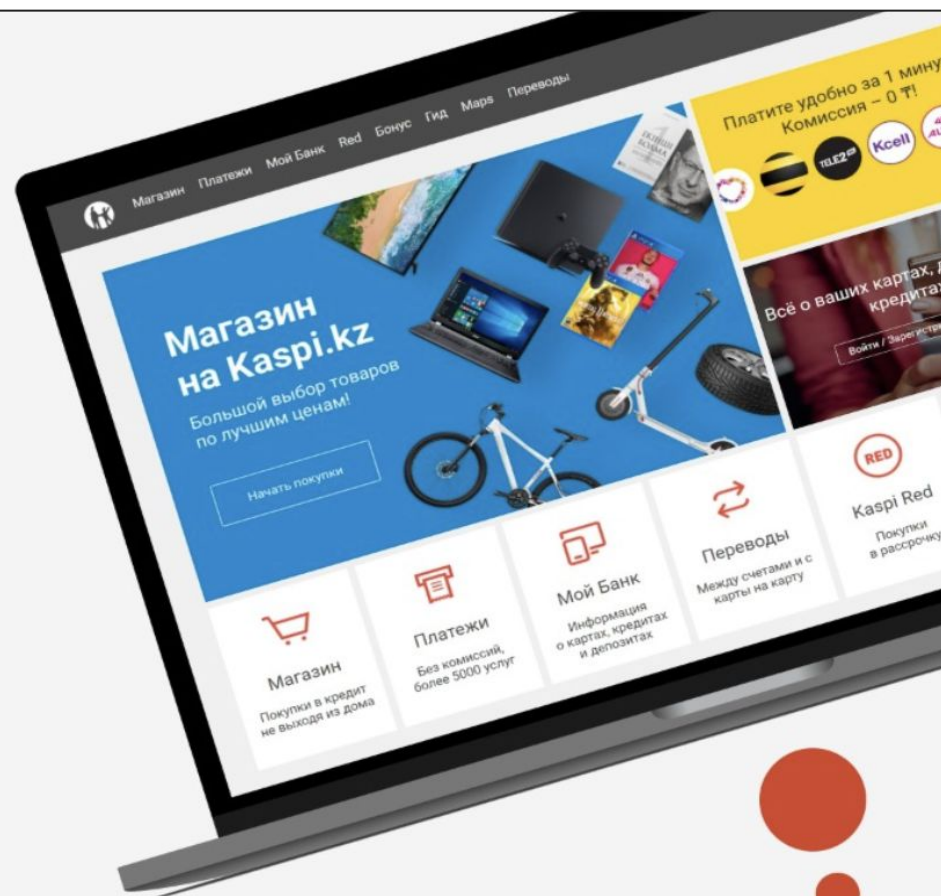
Магазин Платежи Мой Банк Red Бонус Гид Maps Переводы

Магазин на Kaspi.kz

Большой выбор товаров по лучшим ценам!

Начать покупки

Платите удобно за 1 мину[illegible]
Комиссия – 0 ₸!

TELE2 Kcell

Всё о ваших картах, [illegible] кредитах

Войти / Зарегистр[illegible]

Магазин
Покупки в кредит не выходя из дома

Платежи
Без комиссий, более 5000 услуг

Мой Банк
Информация о картах, кредитах и депозитах

Переводы
Между счетами и с карты на карту

RED
Kaspi Red
Покупки в рассрочку